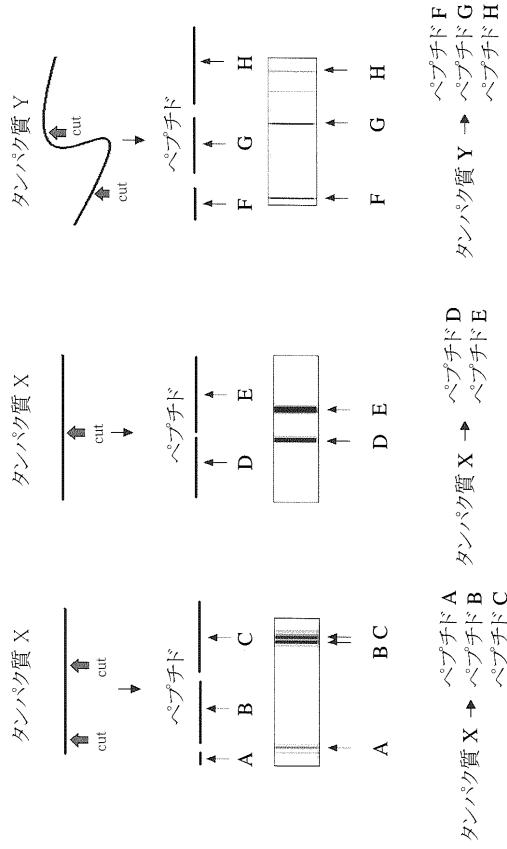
タンパク質 X

cut cut

ペプチド

A B C

A B C

タンパク質 X → ペプチド A
ペプチド B
ペプチド C

タンパク質 X

cut

ペプチド

D E

D E

タンパク質 X → ペプチド D
ペプチド E

タンパク質 Y

cut cut

ペプチド

F G H

F G H

タンパク質 Y → ペプチド F
ペプチド G
ペプチド H